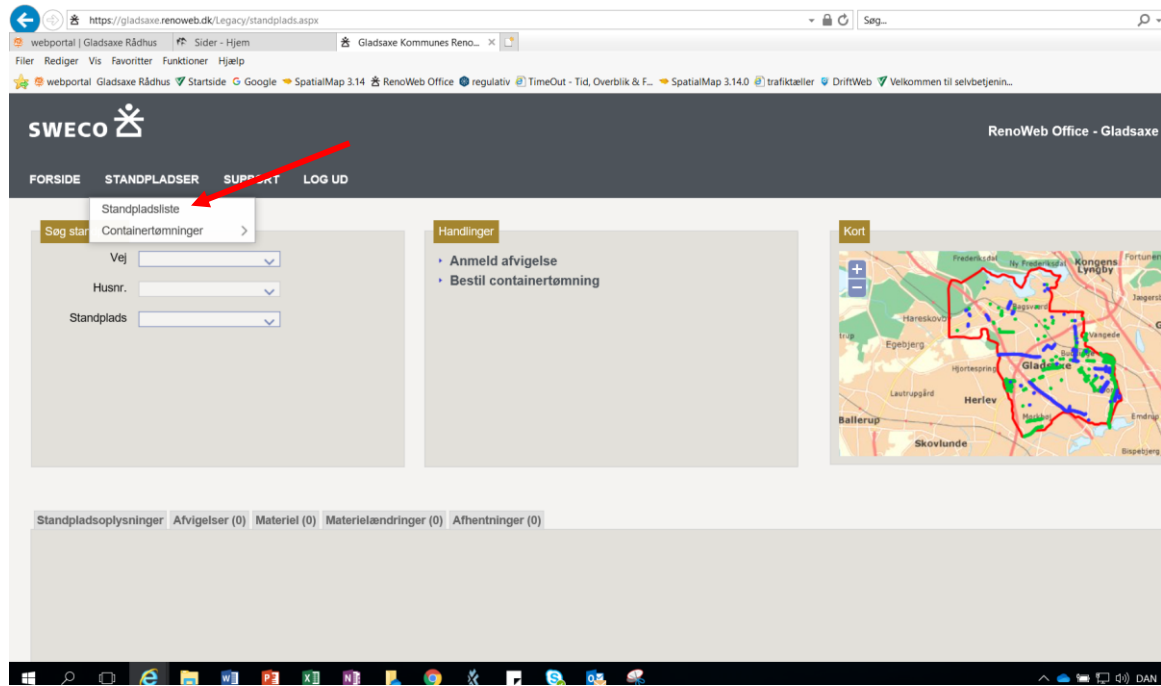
https://gladsaxe.renoweb.dk/Legacy/standplads.aspx
Søg...
webportal | Gladsaxe Rådhus
Sider - Hjem
Gladsaxe Kommunes Reno... ×
Filer Rediger Vis Favoritter Funktioner Hjælp
webportal Gladsaxe Rådhus Startside Google SpatialMap 3.14 RenoWeb Office regulativ TimeOut - Tid, Overblik & F... SpatialMap 3.14.0 trafiktæller DriftWeb Velkommen til selvbetjenin...

SWECO
RenoWeb Office - Gladsaxe

FORSIDE STANDPLADSER SUPPORT LOG UD

Standpladsliste
Containertømninger

Søg stan
Vej
Husnr.
Standplads

Handlinger
Anmeld afvigelse
Bestil containertømning

Kort
Frederiksdal
Ny Frederiksdal
Kongens Lyngby
Fortune
Jægersb
Bagsværd
Hareskov
Egebjerg
Vangede
Bagsværd
Hjortespring
Gladsaxe
Lautrupgård
Herlev
Ballerup
Mørkhøj
Emdrup
Skovlunde
Bispebjerg

Standpladsoplysninger Afvigelser (0) Materiel (0) Materielændringer (0) Afhentninger (0)

DAN